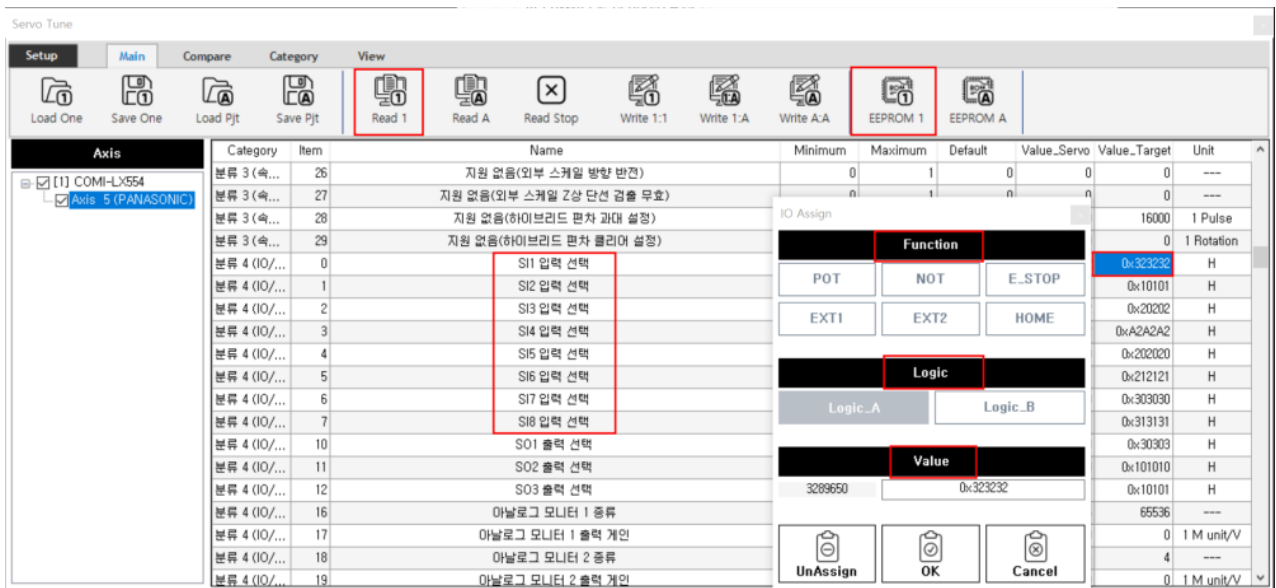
Servo Tune

Setup | Main | Compare | Category | View

Load One | Save One | Load Pjt | Save Pjt | Read 1 | Read A | Read Stop | Write 1:1 | Write 1:A | Write A:A | EEPROM 1 | EEPROM A

Axis

[1] COMI-LX554
Axis 5 (PANASONIC)

| Category | Item | Name | Minimum | Maximum | Default | Value_Servo | Value_Target | Unit |
|---|---|---|---|---|---|---|---|---|
| 분류 3 (속... | 26 | 지원 없음(외부 스케일 방향 반전) | 0 | 1 | 0 | 0 | 0 | --- |
| 분류 3 (속... | 27 | 지원 없음(외부 스케일 Z상 단선 검출 무효) | 0 | 1 | 0 | 0 | 0 | --- |
| 분류 3 (속... | 28 | 지원 없음(하이브리드 편차 과대 설정) | | | | | 16000 | 1 Pulse |
| 분류 3 (속... | 29 | 지원 없음(하이브리드 편차 클리어 설정) | | | | | 0 | 1 Rotation |
| 분류 4 (IO/... | 0 | SI1 입력 선택 | | | | | 0x323232 | H |
| 분류 4 (IO/... | 1 | SI2 입력 선택 | | | | | 0x10101 | H |
| 분류 4 (IO/... | 2 | SI3 입력 선택 | | | | | 0x20202 | H |
| 분류 4 (IO/... | 3 | SI4 입력 선택 | | | | | 0xA2A2A2 | H |
| 분류 4 (IO/... | 4 | SI5 입력 선택 | | | | | 0x202020 | H |
| 분류 4 (IO/... | 5 | SI6 입력 선택 | | | | | 0x212121 | H |
| 분류 4 (IO/... | 6 | SI7 입력 선택 | | | | | 0x303030 | H |
| 분류 4 (IO/... | 7 | SI8 입력 선택 | | | | | 0x313131 | H |
| 분류 4 (IO/... | 10 | SO1 출력 선택 | | | | | 0x30303 | H |
| 분류 4 (IO/... | 11 | SO2 출력 선택 | | | | | 0x101010 | H |
| 분류 4 (IO/... | 12 | SO3 출력 선택 | | | | | 0x10101 | H |
| 분류 4 (IO/... | 16 | 아날로그 모니터 1 종류 | | | | | 65536 | --- |
| 분류 4 (IO/... | 17 | 아날로그 모니터 1 출력 게인 | | | | | 0 | 1 M unit/V |
| 분류 4 (IO/... | 18 | 아날로그 모니터 2 종류 | | | | | 4 | --- |
| 분류 4 (IO/... | 19 | 아날로그 모니터 2 출력 게인 | | | | | 0 | 1 M unit/V |

IO Assign

Function
POT | NOT | E_STOP
EXT1 | EXT2 | HOME

Logic
Logic_A | Logic_B

Value
3289650 | 0x323232

UnAssign | OK | Cancel